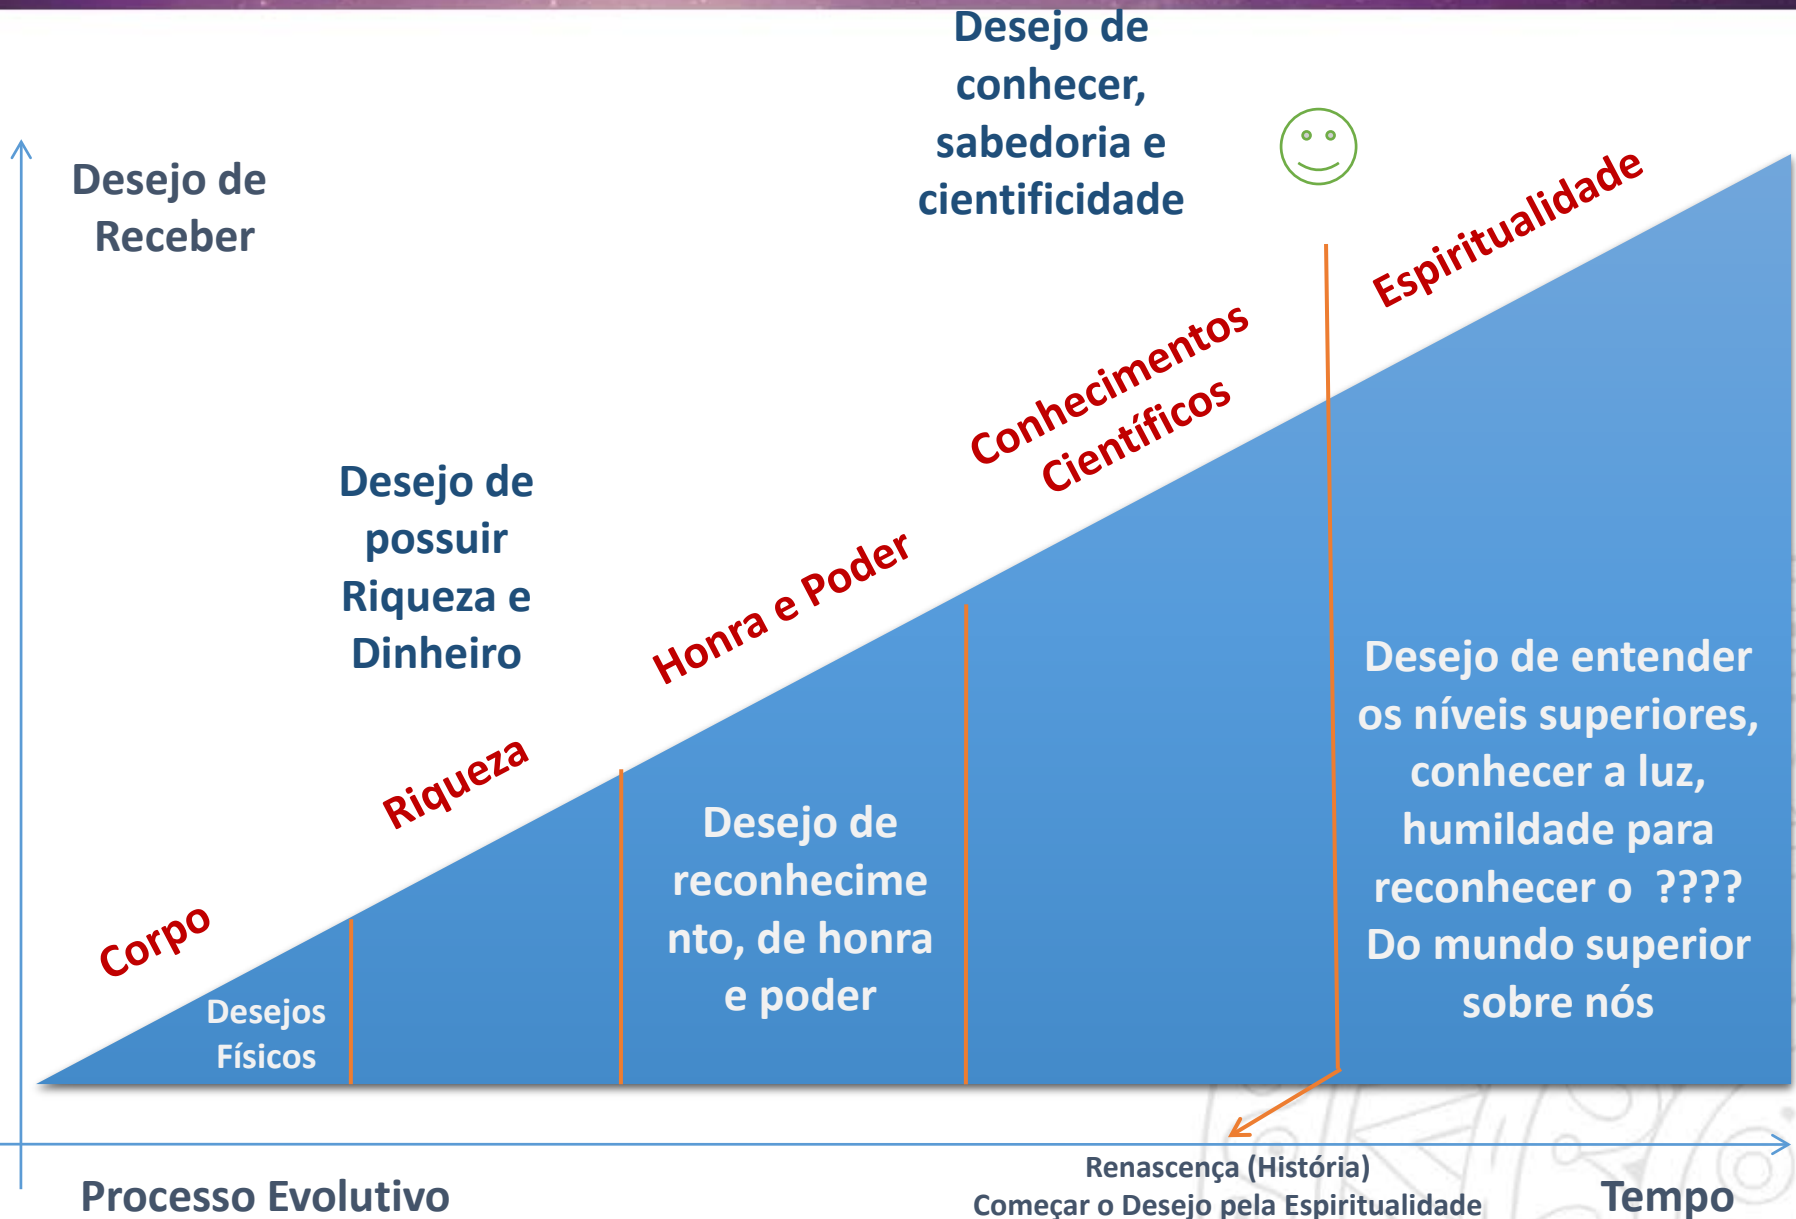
Desejo de Receber

Desejo de conhecer, sabedoria e cientificidade

Espiritualidade

Conhecimentos Científicos

Desejo de possuir Riqueza e Dinheiro

Honra e Poder

Riqueza

Corpo

Desejos Físicos

Desejo de reconhecimento, de honra e poder

Desejo de entender os níveis superiores, conhecer a luz, humildade para reconhecer o ???? Do mundo superior sobre nós

Processo Evolutivo

Renascença (História)
Começar o Desejo pela Espiritualidade

Tempo